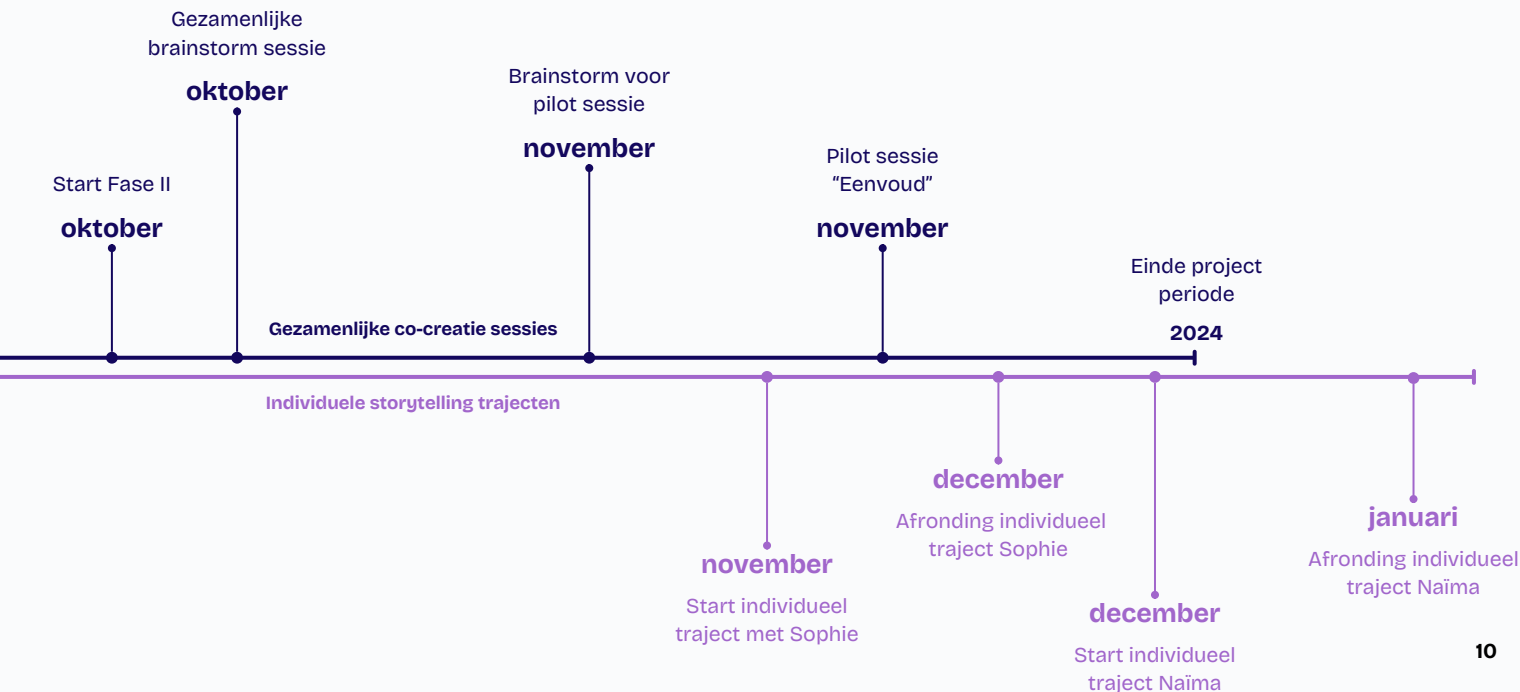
Start Fase II

oktober

Gezamenlijke brainstorm sessie

oktober

Brainstorm voor pilot sessie

november

Pilot sessie "Eenvoud"

november

Einde project periode

2024

Gezamenlijke co-creatie sessies

Individuele storytelling trajecten

november

Start individueel traject met Sophie

december

Afronding individueel traject Sophie

december

Start individueel traject Naïma

januari

Afronding individueel traject Naïma

10